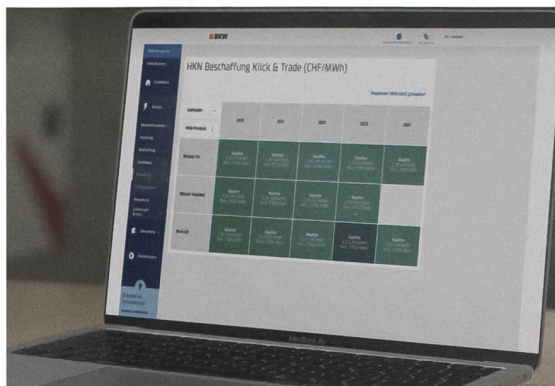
BKW

HKN Beschaffung Klick & Trade (CHF/MWh)

Passender HKN nicht gefunden?

| Lieferjahr | 2020 | 2021 | 2022 | 2023 | 2024 |
|---|---|---|---|---|---|
| Wasser CH | Kaufen | Kaufen | Kaufen | Kaufen | Kaufen |
| Wasser Nordisch | Kaufen | Kaufen | Kaufen | Kaufen | |
| Wind EU | Kaufen | Kaufen | Kaufen | Kaufen | Kaufen |

MacBook Air